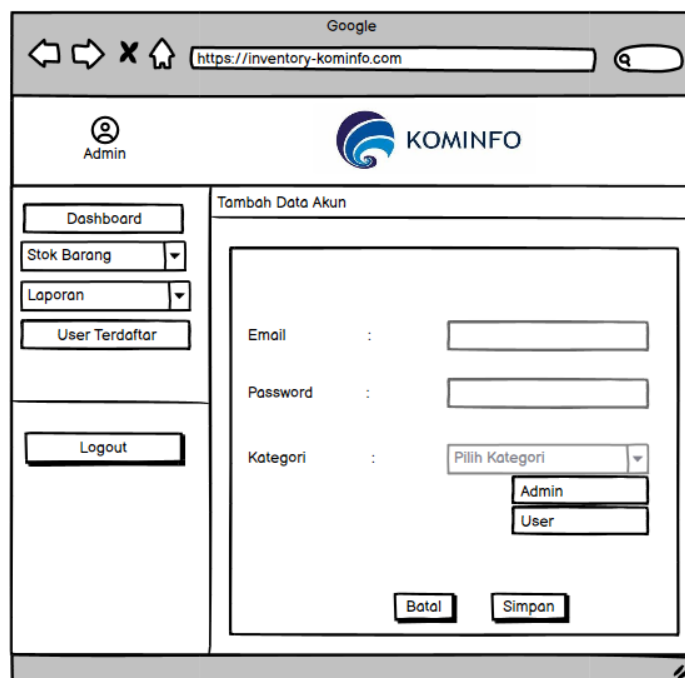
Google

https://inventory-kominfo.com

Admin

KOMINFO

Dashboard

Stok Barang

Laporan

User Terdaftar

Logout

Tambah Data Akun

Email :

Password :

Kategori :

Pilih Kategori

Admin

User

Batal

Simpan